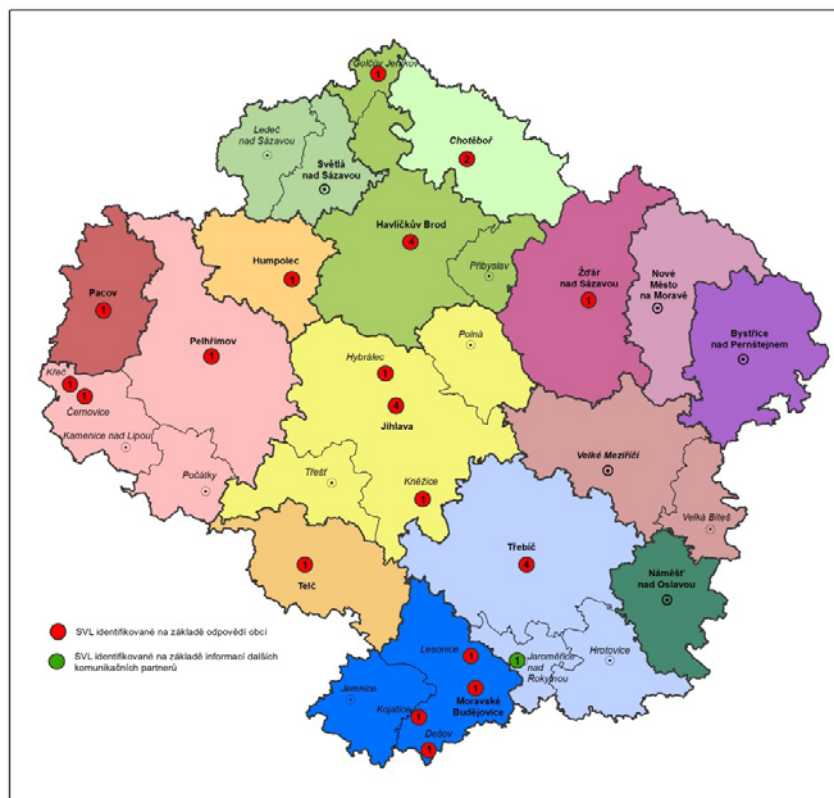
Golčův Jeníkov
1
Ledeč nad Sázavou
Světlá nad Sázavou
Chotěboř
2
Havlíčkův Brod
4
Přibyslav
Humpolec
1
Pacov
1
Žďár nad Sázavou
1
Nové Město na Moravě
Bystřice nad Pernštejnem
Pelhřimov
1
Polná
Hybrálec
1
Křeč
1
1
Černovice
4
Jihlava
Kamenice nad Lipou
Velké Meziříčí
Počátky
Třešť
Kněžice
1
Velká Bíteš
Třebíč
4
1
Telč
Náměšť nad Oslavou
SVL identifikované na základě odpovědí obcí
SVL identifikované na základě informací dalších komunikačních partnerů
Lesonice
1
1
Jaroměřice nad Rokytnou
Hrotovice
1
Moravské Budějovice
Jemnice
Kojetice
1
Dešov
1